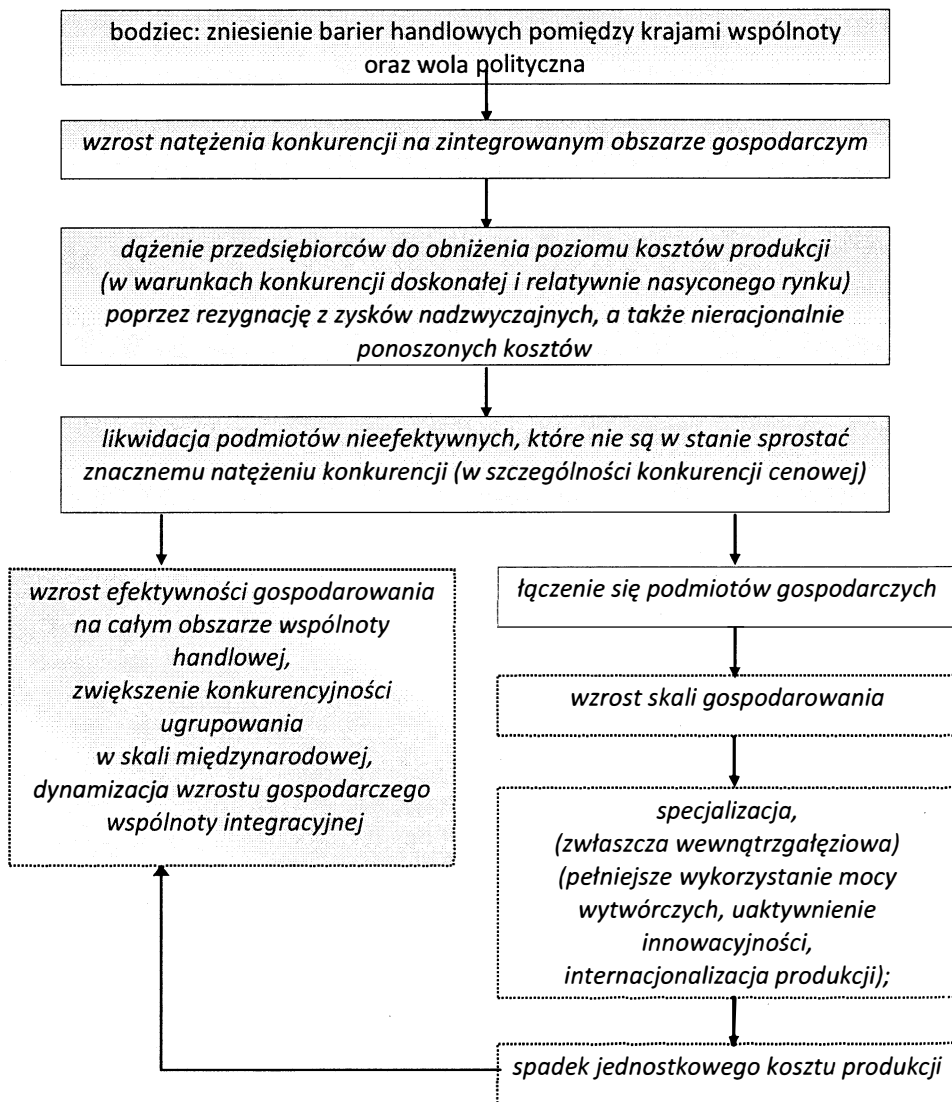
bodziec: zniesienie barier handlowych pomiędzy krajami wspólnoty oraz wola polityczna

wzrost natężenia konkurencji na zintegrowanym obszarze gospodarczym

dążenie przedsiębiorców do obniżenia poziomu kosztów produkcji (w warunkach konkurencji doskonałej i relatywnie nasyconego rynku) poprzez rezygnację z zysków nadzwyczajnych, a także nieracjonalnie ponoszonych kosztów

likwidacja podmiotów nieefektywnych, które nie są w stanie sprostać znacznemu natężeniu konkurencji (w szczególności konkurencji cenowej)

wzrost efektywności gospodarowania na całym obszarze wspólnoty handlowej, zwiększenie konkurencyjności ugrupowania w skali międzynarodowej, dynamizacja wzrostu gospodarczego wspólnoty integracyjnej

łączenie się podmiotów gospodarczych

wzrost skali gospodarowania

specjalizacja, (zwłaszcza wewnątrzgałęziowa) (pełniejsze wykorzystanie mocy wytwórczych, uaktywnienie innowacyjności, internacjonalizacja produkcji);

spadek jednostkowego kosztu produkcji